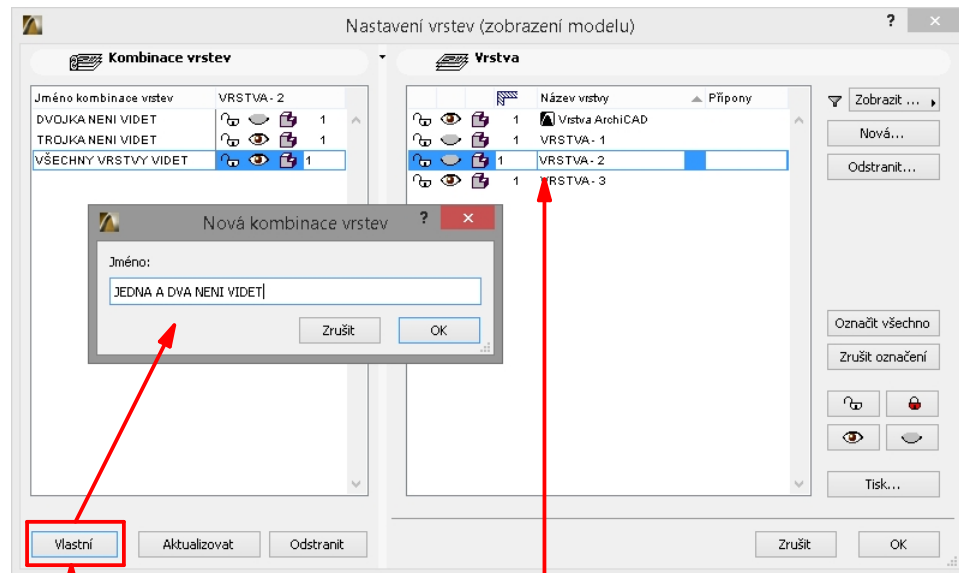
Nastavení vrstev (zobrazení modelu)

?

Kombinace vrstev

Vrstva

| Jméno kombinace vrstev | VRSTVA - 2 |
|---|---|
| DVOJKA NENI VIDET | 1 |
| TROJKA NENI VIDET | 1 |
| VŠECHNY VRSTVY VIDET | 1 |

| | Název vrstvy | Přípony |
|---|---|---|
| 1 | Vrstva ArchiCAD | |
| 1 | VRSTVA - 1 | |
| 1 | VRSTVA - 2 | |
| 1 | VRSTVA - 3 | |

Zobrazit ...

Nová...

Odstranit...

Nová kombinace vrstev

?

Jméno:

JEDNA A DVA NENI VIDET

Zrušit

OK

Označit všechno

Zrušit označení

Tisk...

Vlastní

Aktualizovat

Odstranit

Zrušit

OK